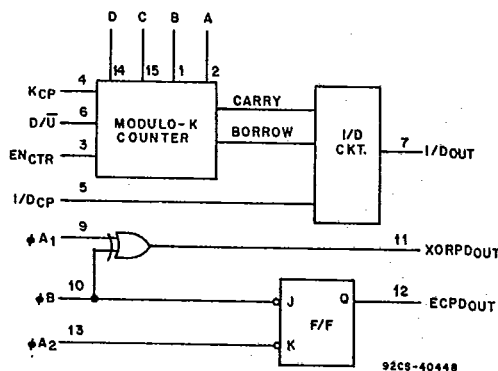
D C B A

14 15 1 2

4 $K_{CP}$

6 $D/\overline{U}$

3 $EN_{CTR}$

MODULO-K COUNTER

CARRY

BORROW

I/D CKT.

7 $I/D_{OUT}$

5 $I/D_{CP}$

9 $\phi A_1$

11 $XORPD_{OUT}$

10 $\phi B$

J Q

F/F

K

12 $ECPD_{OUT}$

13 $\phi A_2$

92CS-40448